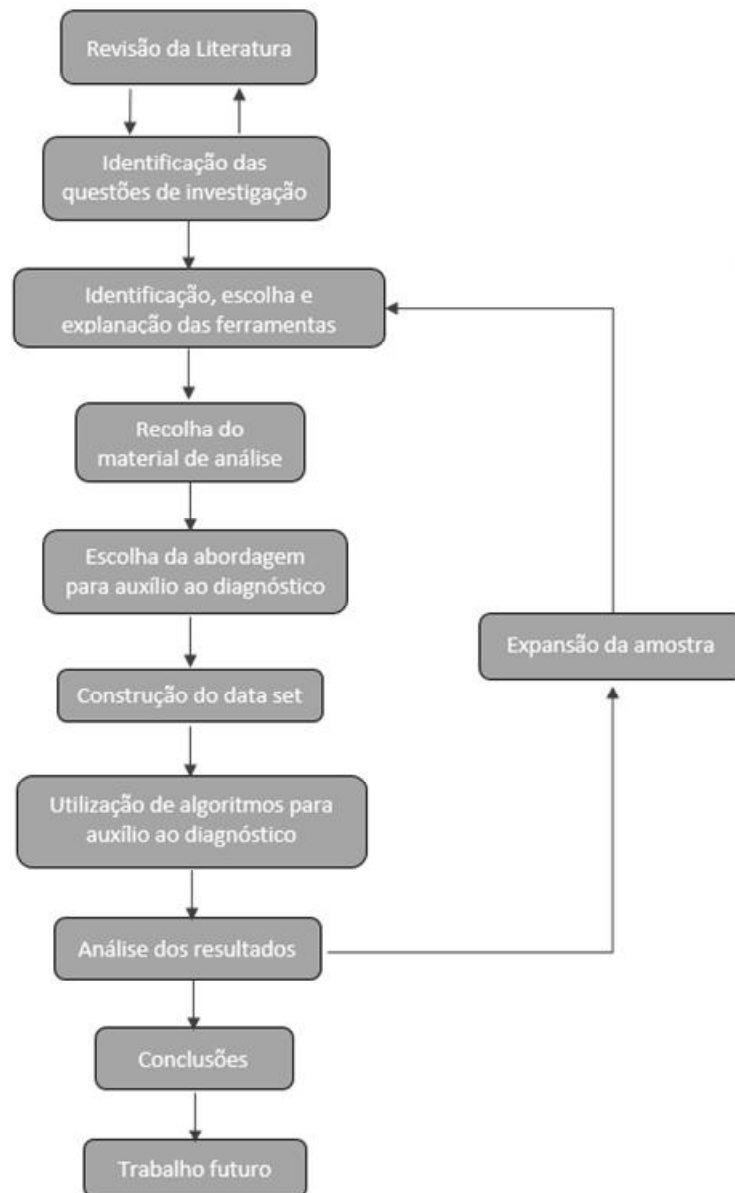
Revisão da Literatura

Identificação das questões de investigação

Identificação, escolha e explanação das ferramentas

Recolha do material de análise

Escolha da abordagem para auxílio ao diagnóstico

Expansão da amostra

Construção do data set

Utilização de algoritmos para auxílio ao diagnóstico

Análise dos resultados

Conclusões

Trabalho futuro